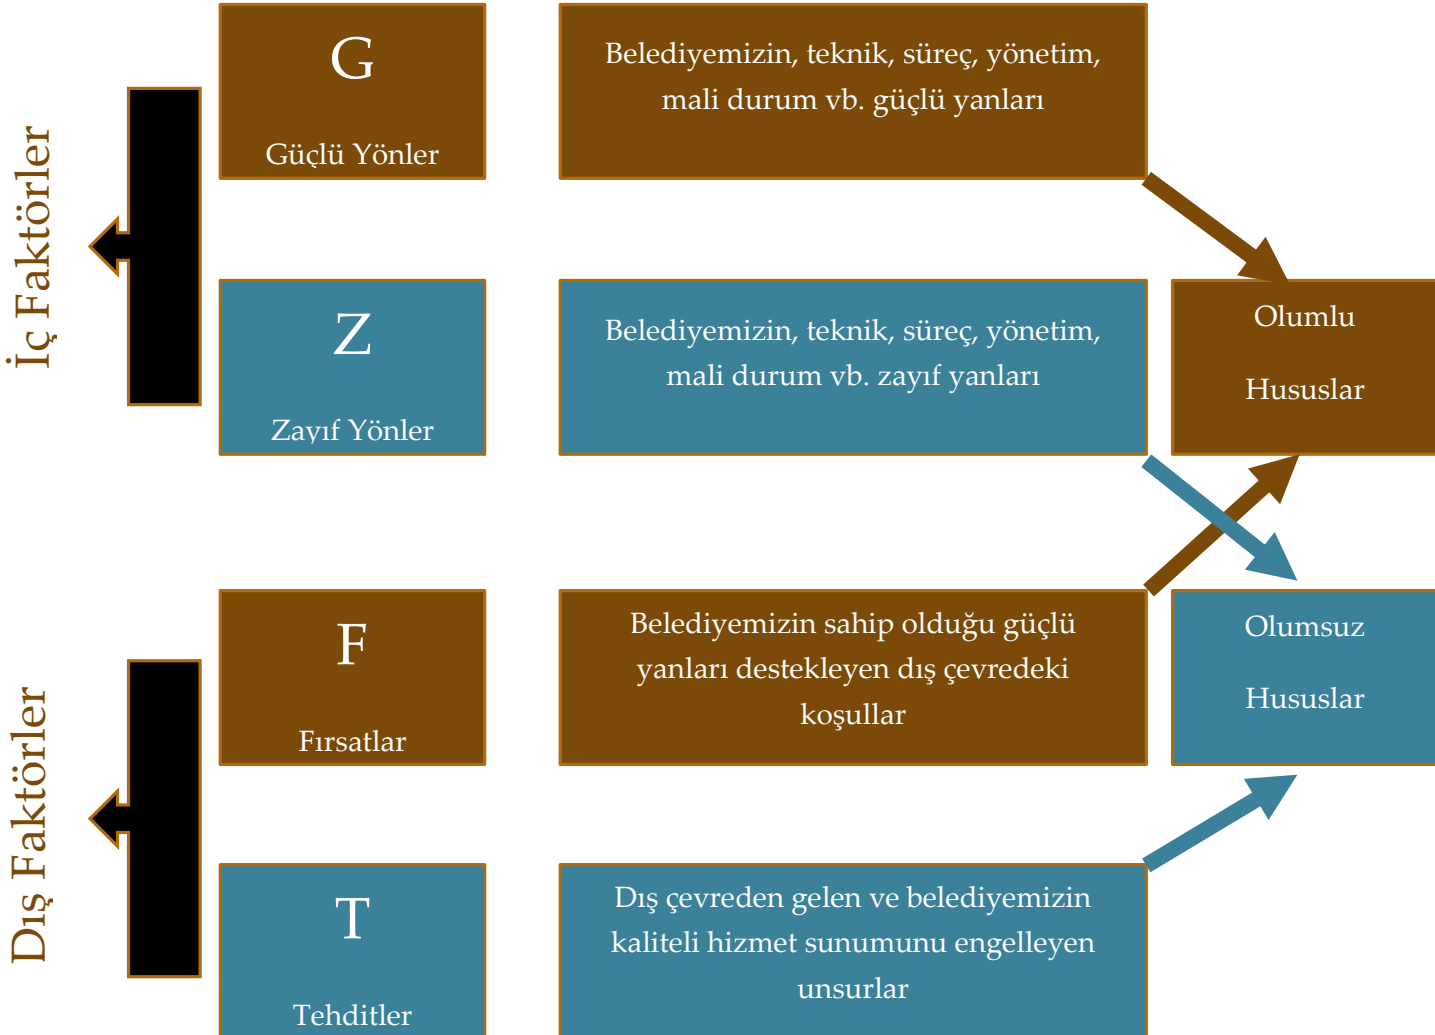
İç Faktörler

G

Güçlü Yönler

Belediyemizin, teknik, süreç, yönetim, mali durum vb. güçlü yanları

Z

Zayıf Yönler

Belediyemizin, teknik, süreç, yönetim, mali durum vb. zayıf yanları

Olumlu

Hususlar

Dış Faktörler

F

Fırsatlar

Belediyemizin sahip olduğu güçlü yanları destekleyen dış çevredeki koşullar

Olumsuz

Hususlar

T

Tehditler

Dış çevreden gelen ve belediyemizin kaliteli hizmet sunumunu engelleyen unsurlar